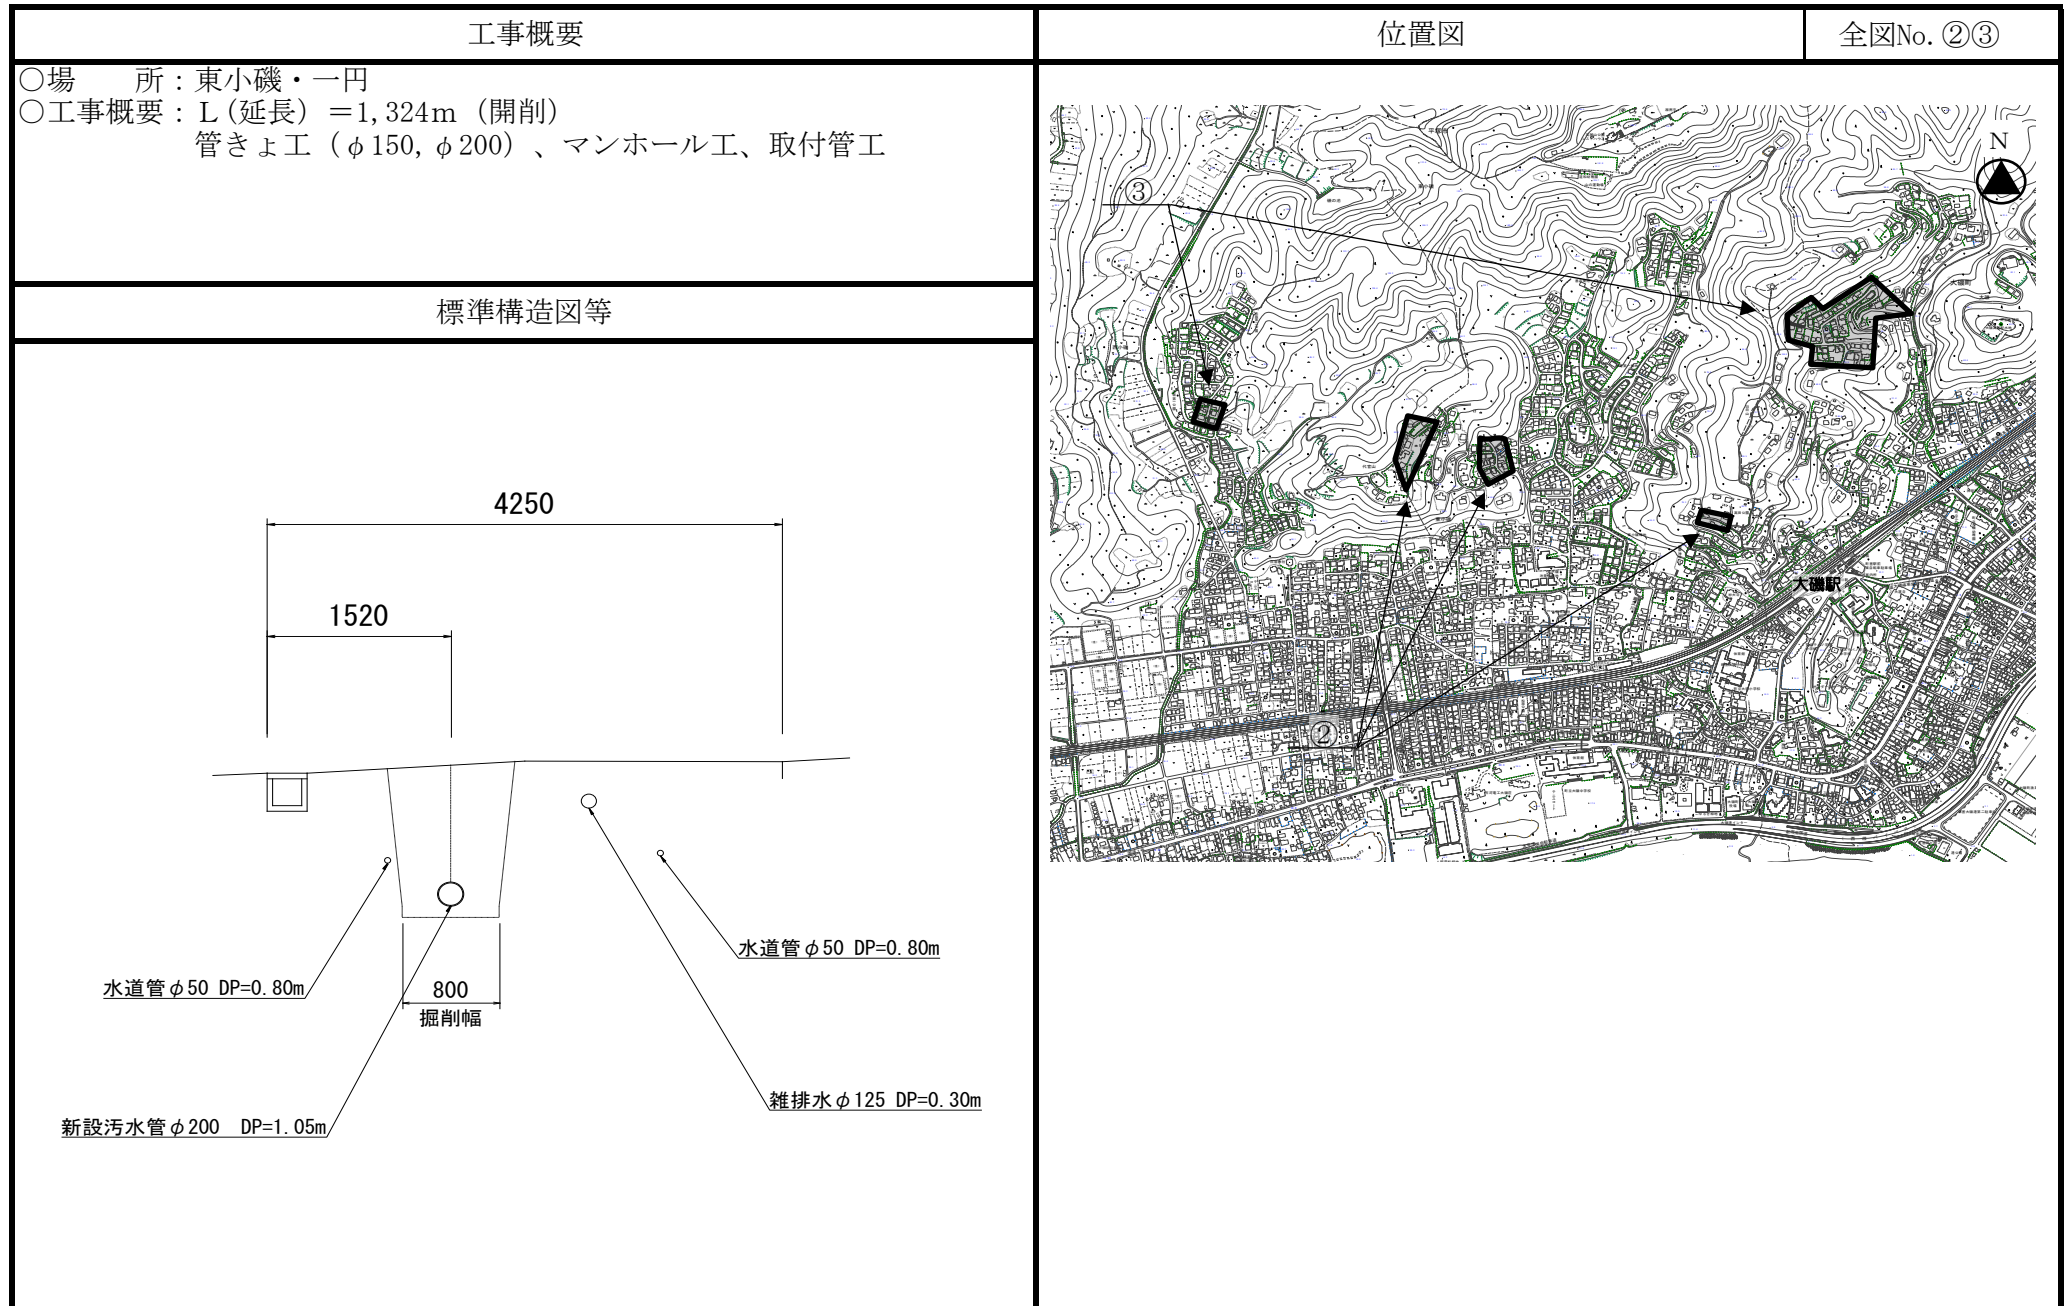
工事概要

○場　　所：東小磯・一円
○工事概要：L（延長）＝1,324m（開削）
管きょ工（φ150, φ200）、マンホール工、取付管工

標準構造図等

4250

1520

800
掘削幅

水道管φ50 DP=0.80m

新設汚水管φ200 DP=1.05m

水道管φ50 DP=0.80m

雑排水φ125 DP=0.30m

位置図

全図No. ②③

N

③

②

大磯駅